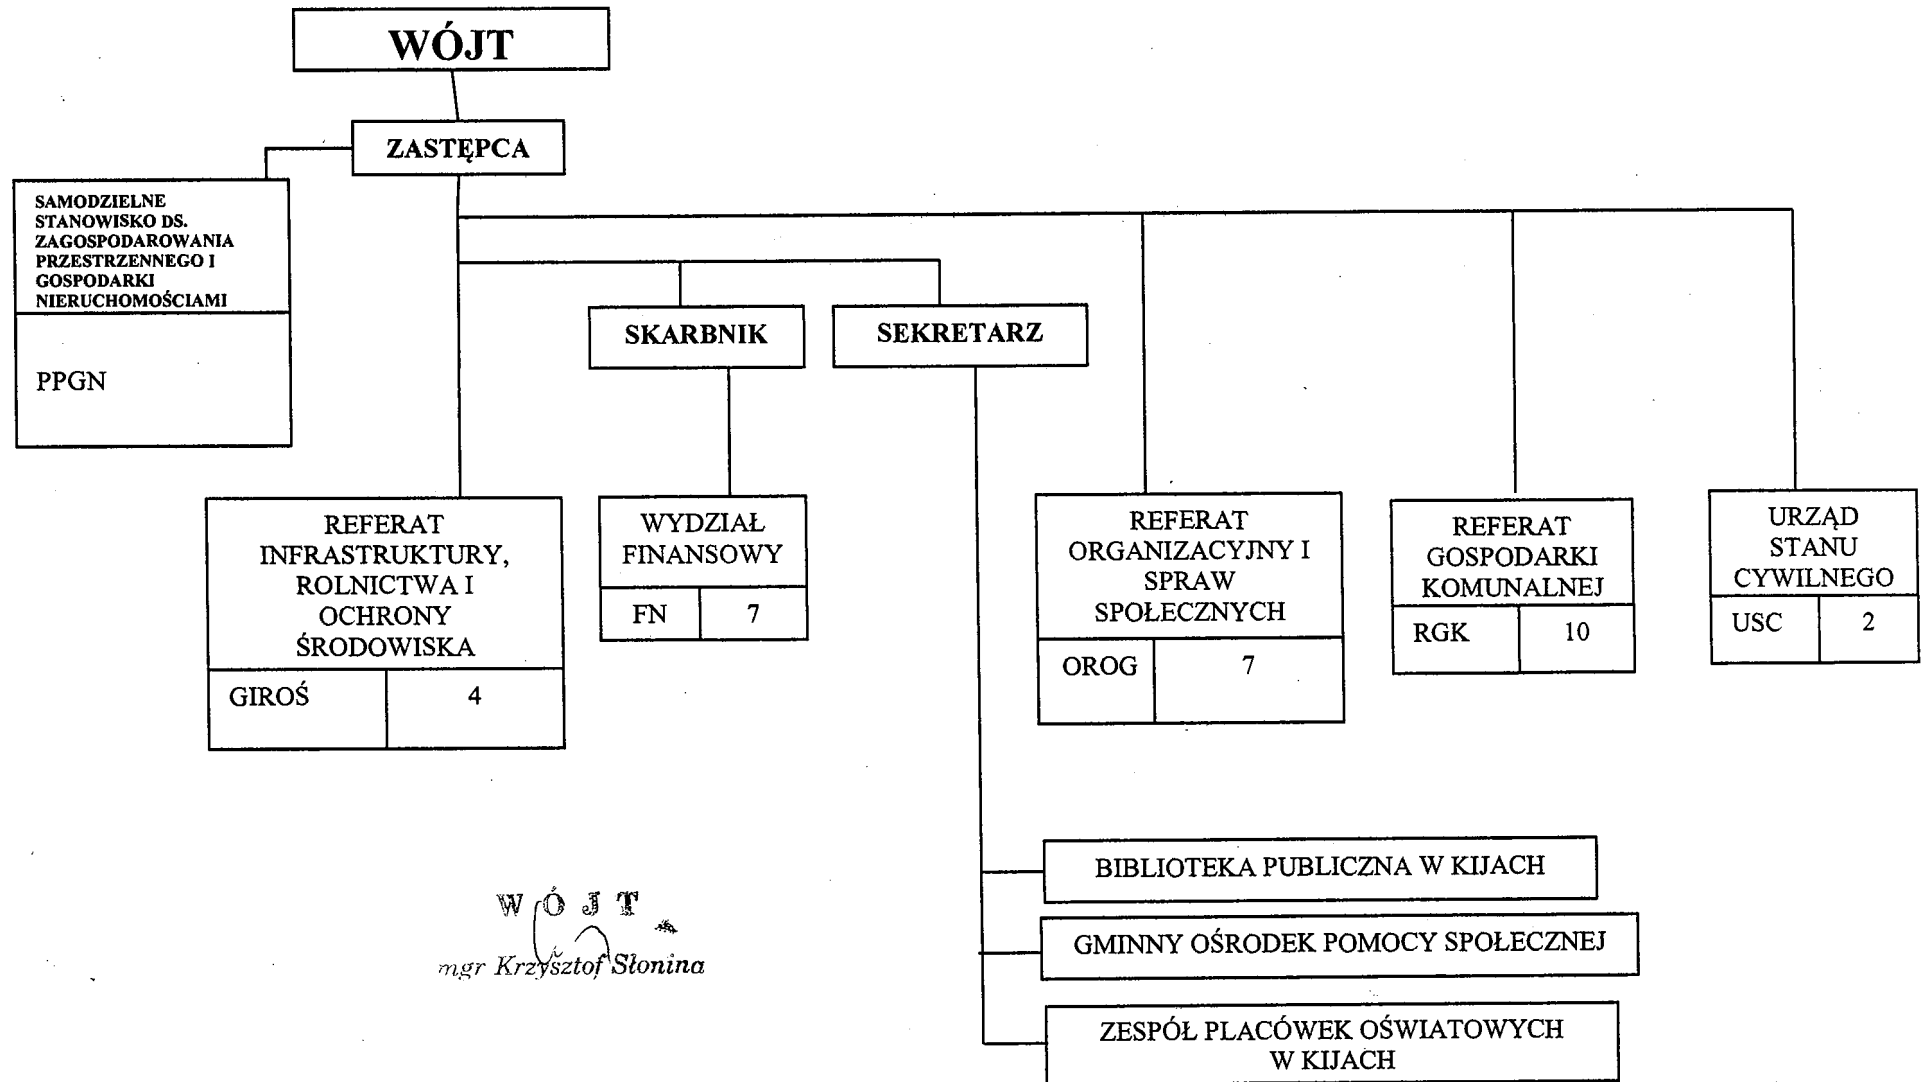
WÓJT

ZASTĘPCA

SAMODZIELNE STANOWISKO DS. ZAGOSPODAROWANIA PRZESTRZENNEGO I GOSPODARKI NIERUCHOMOŚCIAMI

PPGN

SKARBNIK

SEKRETARZ

REFERAT INFRASTRUKTURY, ROLNICTWA I OCHRONY ŚRODOWISKA

| GIROŚ | 4 |
|---|---|

WYDZIAŁ FINANSOWY

| FN | 7 |
|---|---|

REFERAT ORGANIZACYJNY I SPRAW SPOŁECZNYCH

| OROG | 7 |
|---|---|

REFERAT GOSPODARKI KOMUNALNEJ

| RGK | 10 |
|---|---|

URZĄD STANU CYWILNEGO

| USC | 2 |
|---|---|

BIBLIOTEKA PUBLICZNA W KIJACH

GMINNY OŚRODEK POMOCY SPOŁECZNEJ

ZESPÓŁ PLACÓWEK OŚWIATOWYCH W KIJACH

WÓJT
mgr Krzysztof Słonina